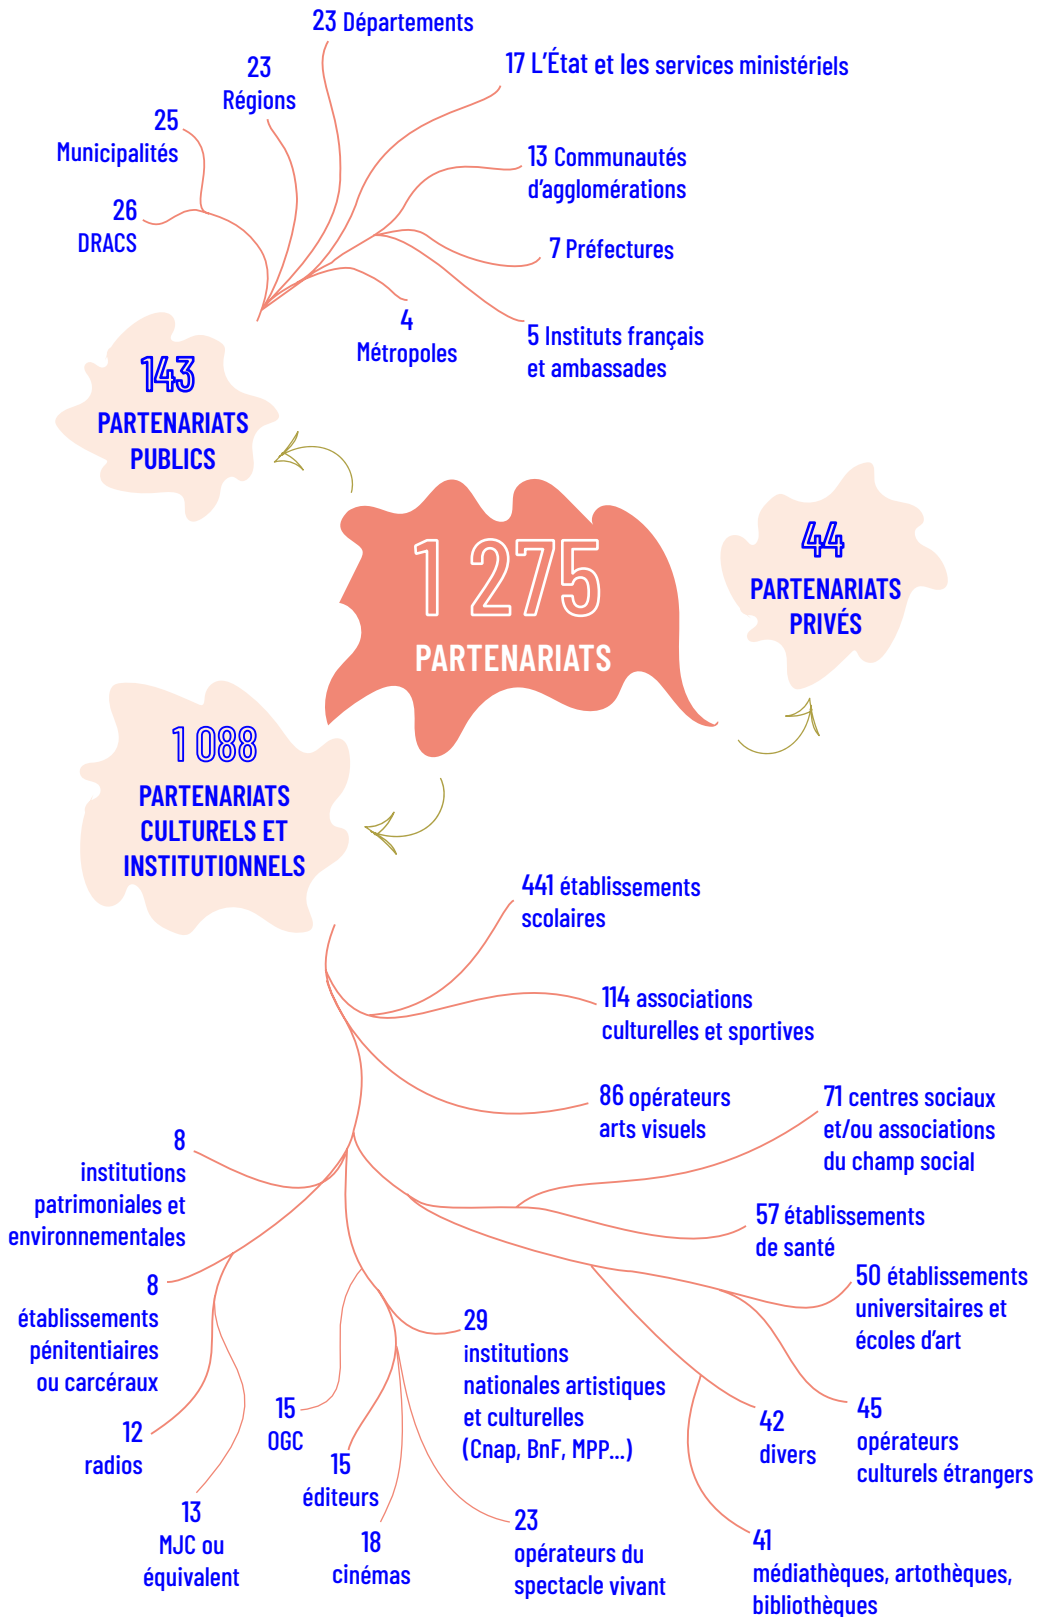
23 Départements

23 Régions

17 L'État et les services ministériels

25 Municipalités

13 Communautés d'agglomérations

26 DRACS

7 Préfectures

4 Métropoles

5 Instituts français et ambassades

143 PARTENARIATS PUBLICS

1 275 PARTENARIATS

44 PARTENARIATS PRIVÉS

1 088 PARTENARIATS CULTURELS ET INSTITUTIONNELS

441 établissements scolaires

114 associations culturelles et sportives

86 opérateurs arts visuels

71 centres sociaux et/ou associations du champ social

8 institutions patrimoniales et environnementales

57 établissements de santé

8 établissements pénitentiaires ou carcéraux

50 établissements universitaires et écoles d'art

29 institutions nationales artistiques et culturelles (Cnap, BnF, MPP…)

15 OGC

12 radios

42 divers

45 opérateurs culturels étrangers

15 éditeurs

13 MJC ou équivalent

18 cinémas

23 opérateurs du spectacle vivant

41 médiathèques, artothèques, bibliothèques